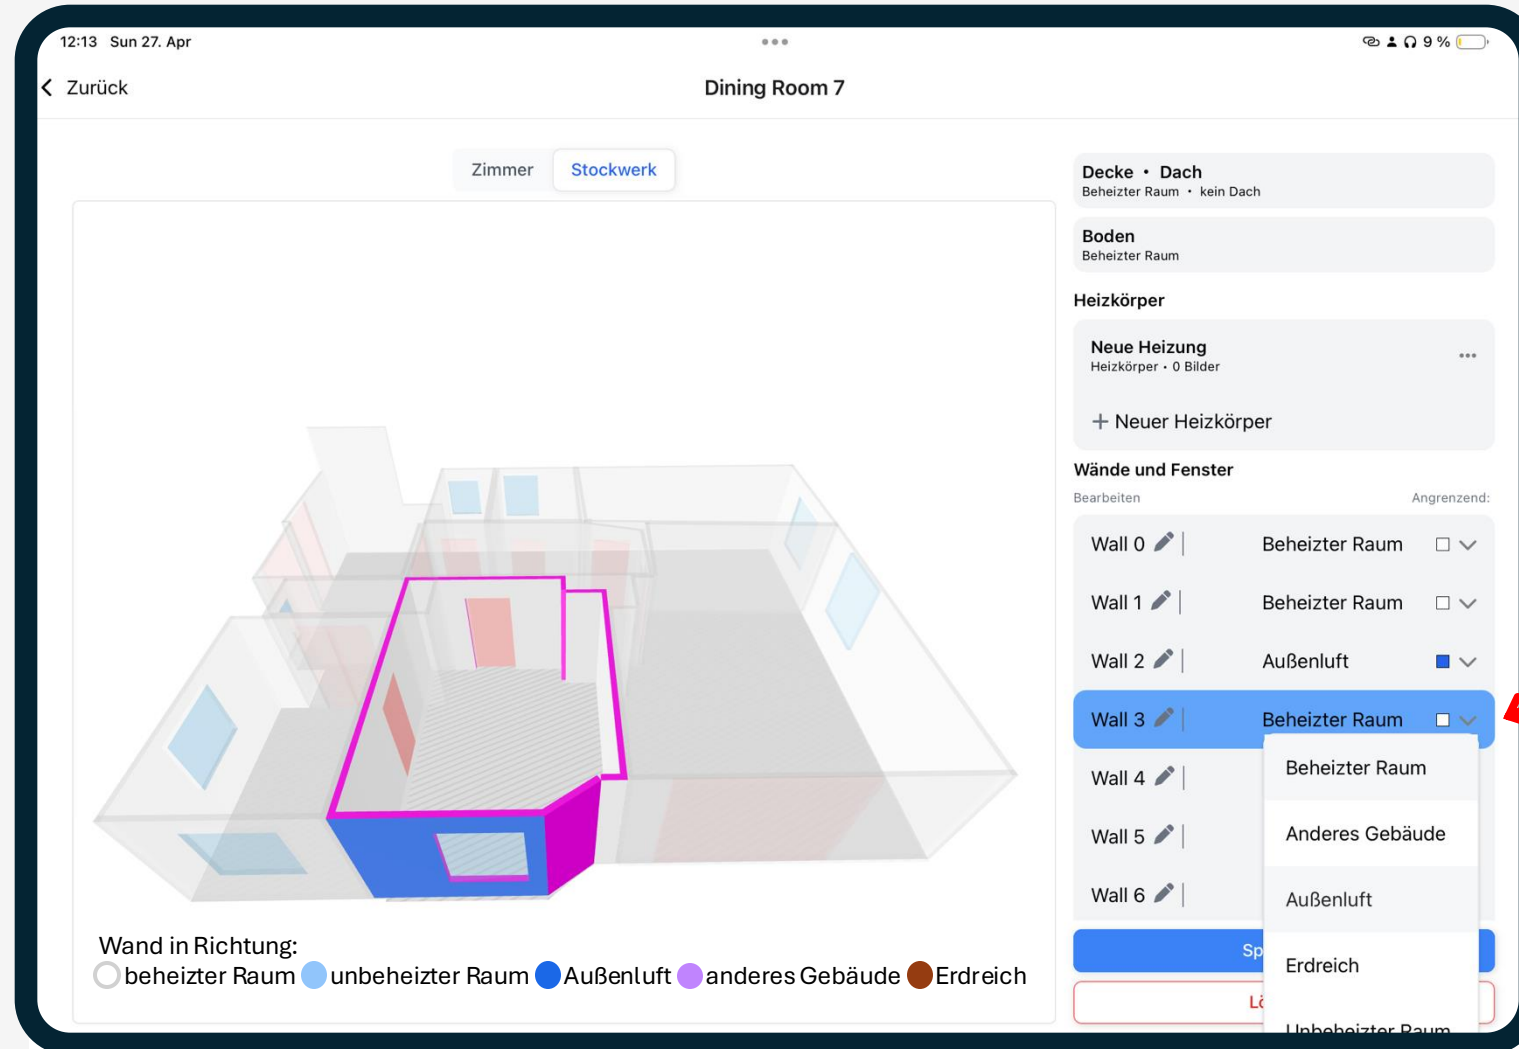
12:13 Sun 27. Apr

9 %

Zurück

Dining Room 7

Zimmer Stockwerk

Decke • Dach
Beheizter Raum • kein Dach

Boden
Beheizter Raum

Heizkörper

Neue Heizung
Heizkörper • 0 Bilder

+ Neuer Heizkörper

Wände und Fenster

Bearbeiten Angrenzend:

| Wall 0 | Beheizter Raum |
|---|---|
| Wall 1 | Beheizter Raum |
| Wall 2 | Außenluft |
| Wall 3 | Beheizter Raum |
| Wall 4 | |
| Wall 5 | |
| Wall 6 | |

Beheizter Raum
Anderes Gebäude
Außenluft
Erdreich
Unbeheizter Raum

Sp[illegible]

Lö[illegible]

Wand in Richtung:
beheizter Raum unbeheizter Raum Außenluft anderes Gebäude Erdreich